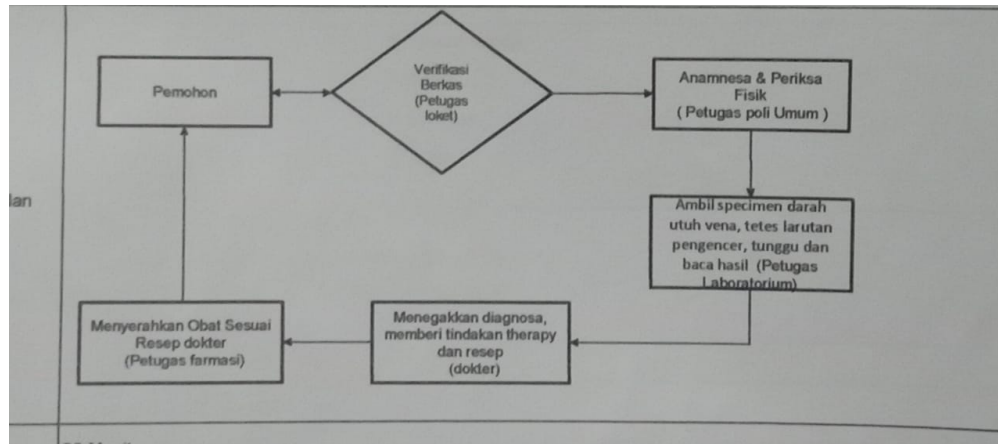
lan

Pemohon

Verifikasi Berkas (Petugas loket)

Anamnesa & Periksa Fisik ( Petugas poli Umum )

Ambil specimen darah utuh vena, tetes larutan pengencer, tunggu dan baca hasil (Petugas Laboratorium)

Menegakkan diagnosa, memberi tindakan therapy dan resep (dokter)

Menyerahkan Obat Sesuai Resep dokter (Petugas farmasi)